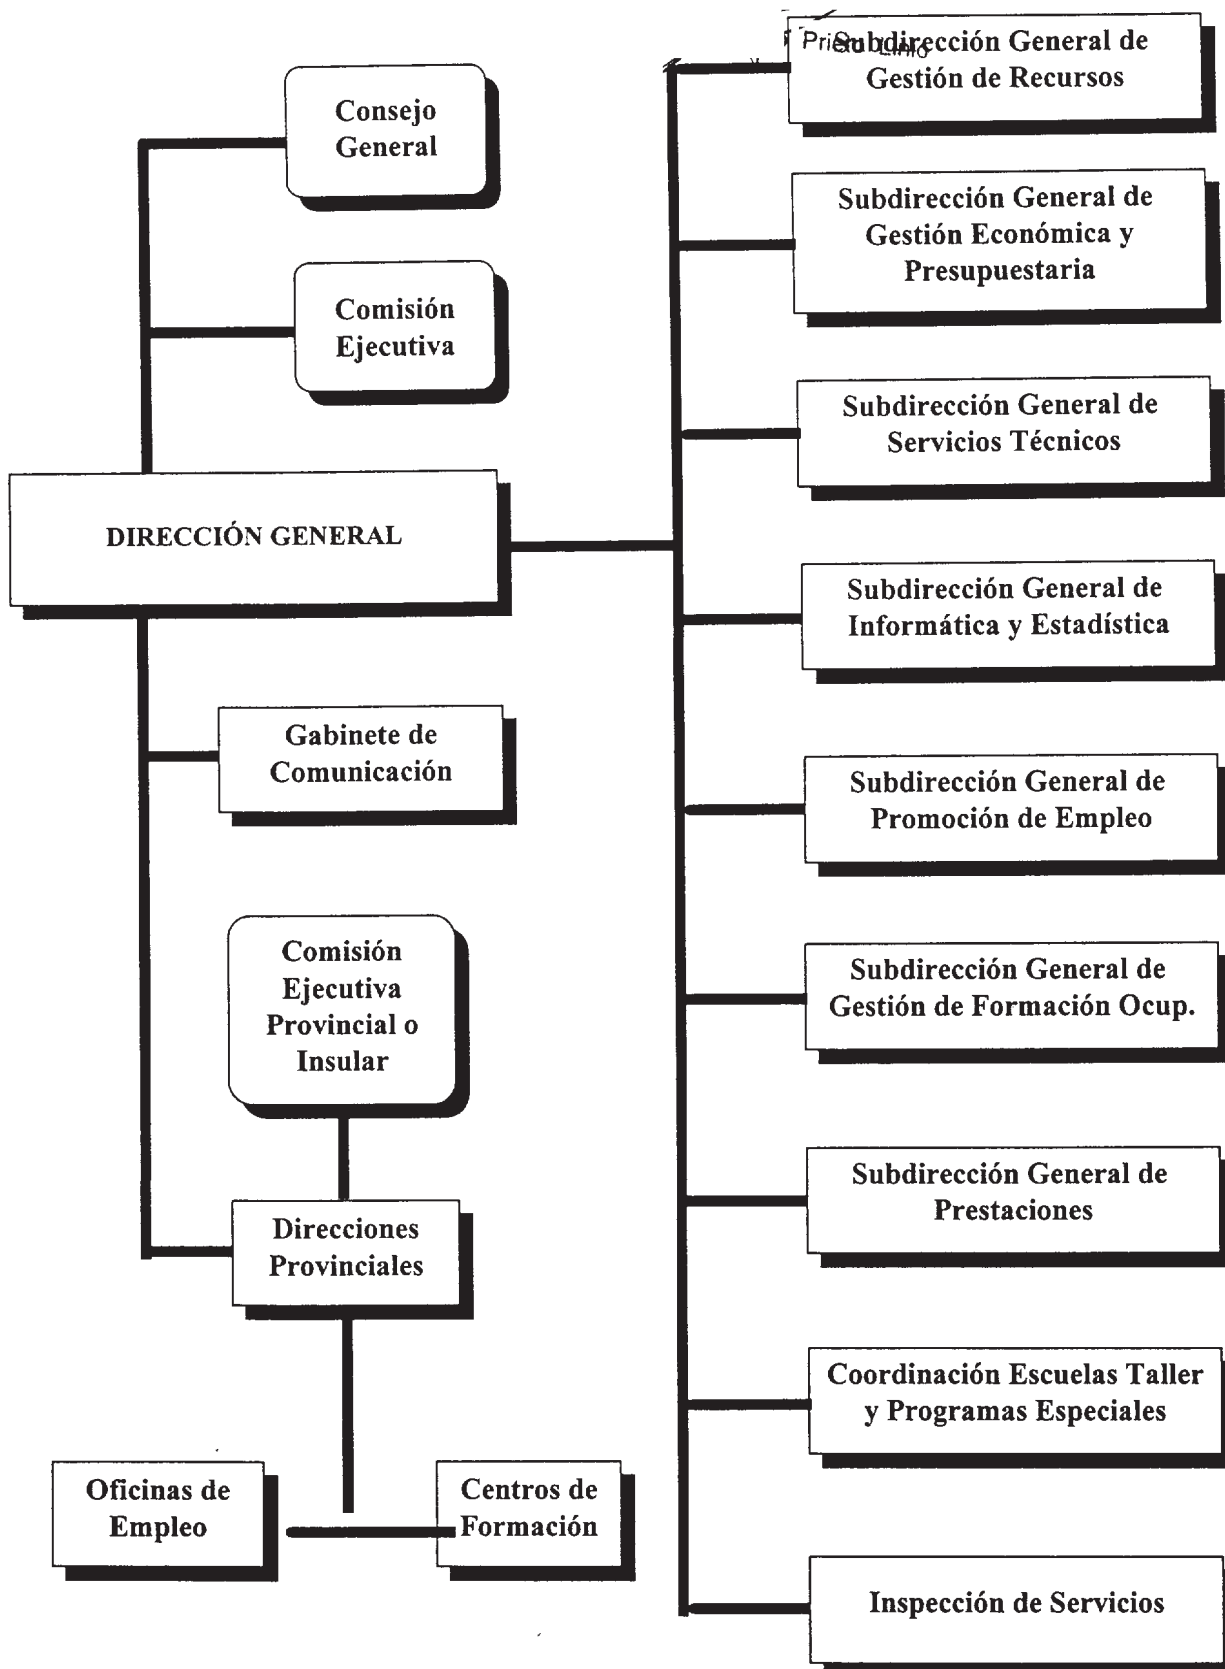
Consejo General

Comisión Ejecutiva

DIRECCIÓN GENERAL

Gabinete de Comunicación

Comisión Ejecutiva Provincial o Insular

Direcciones Provinciales

Oficinas de Empleo

Centros de Formación

Subdirección General de Gestión de Recursos

Subdirección General de Gestión Económica y Presupuestaria

Subdirección General de Servicios Técnicos

Subdirección General de Informática y Estadística

Subdirección General de Promoción de Empleo

Subdirección General de Gestión de Formación Ocup.

Subdirección General de Prestaciones

Coordinación Escuelas Taller y Programas Especiales

Inspección de Servicios